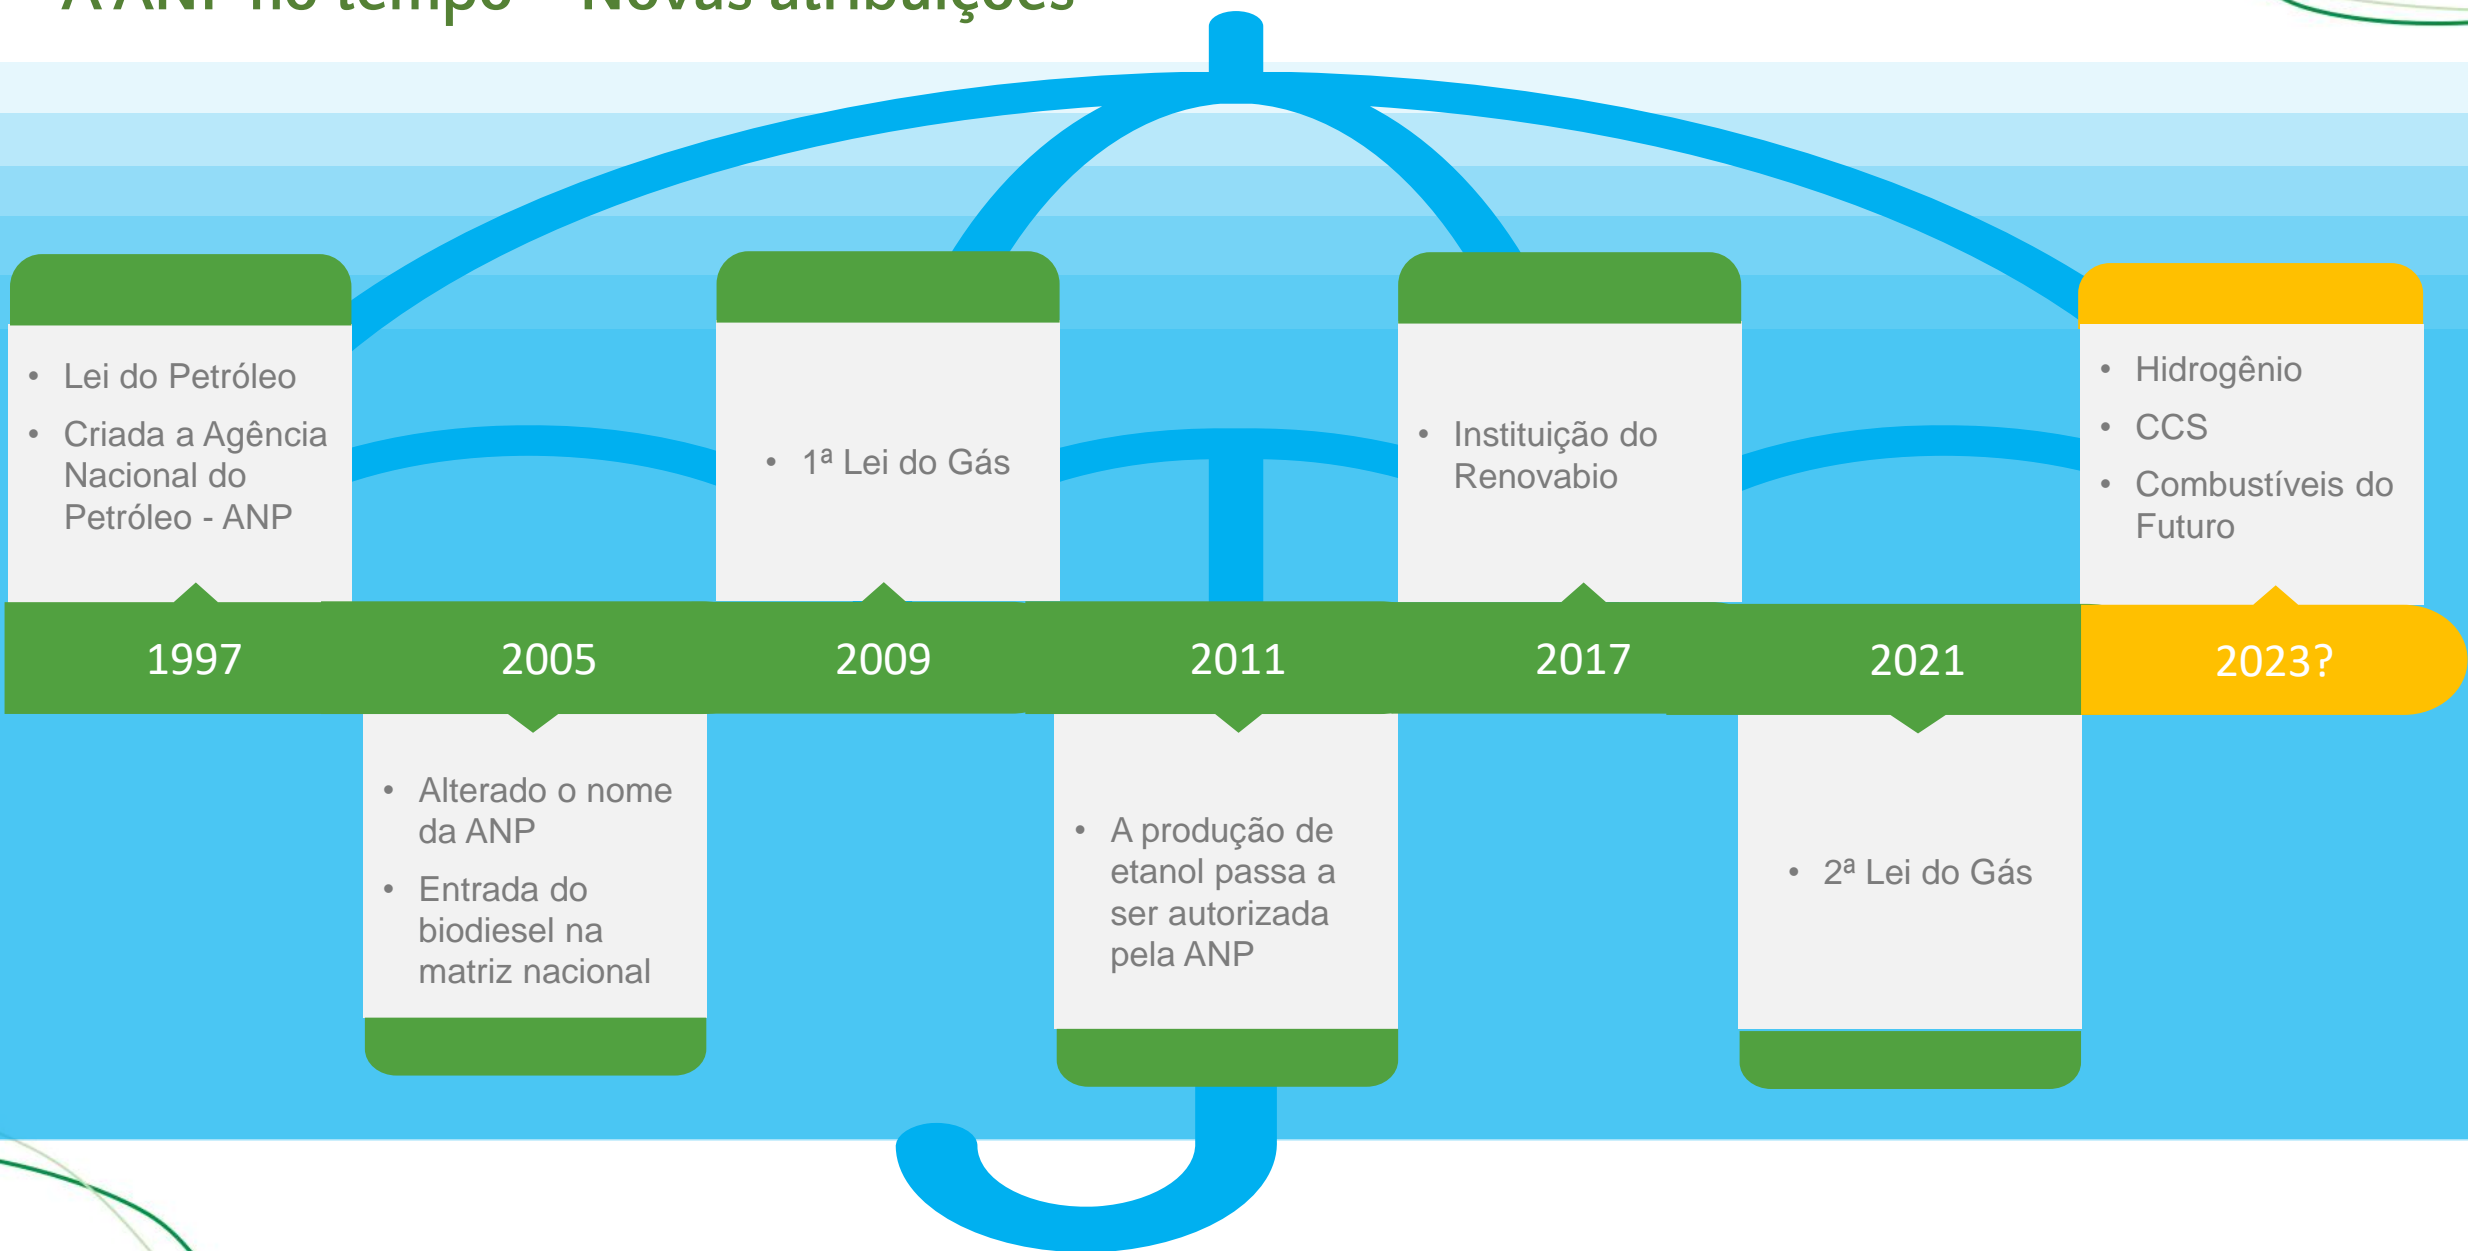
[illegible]

- Lei do Petróleo
- Criada a Agência Nacional do Petróleo - ANP

1997

2005

- Alterado o nome da ANP
- Entrada do biodiesel na matriz nacional

- 1ª Lei do Gás

2009

2011

- A produção de etanol passa a ser autorizada pela ANP

- Instituição do Renovabio

2017

2021

- 2ª Lei do Gás

- Hidrogênio
- CCS
- Combustíveis do Futuro

2023?